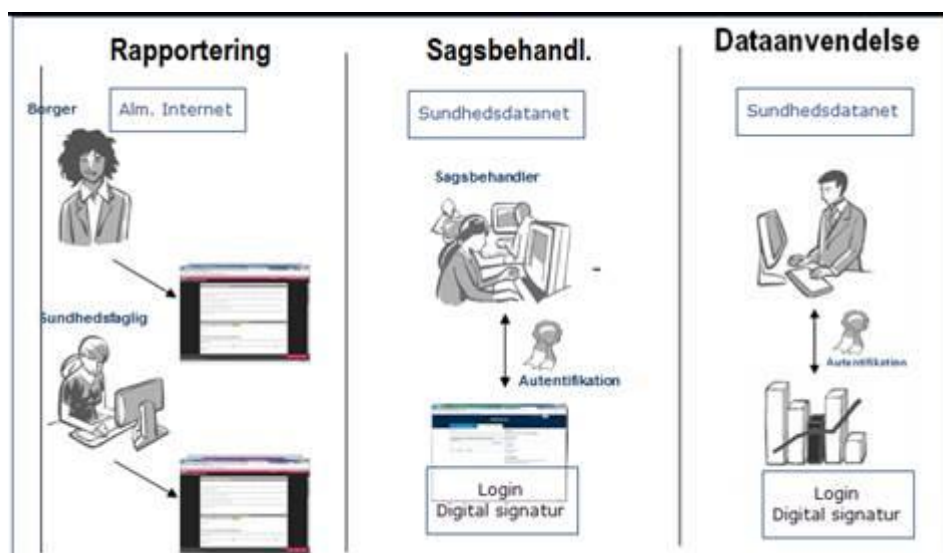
Rapportering

Borger

Alm. Internet

Sundhedsfaglig

Sagsbehandl.

Sundhedsdatanet

Sagsbehandler

Autentifikation

Login
Digital signatur

Dataanvendelse

Sundhedsdatanet

Autentifikation

Login
Digital signatur